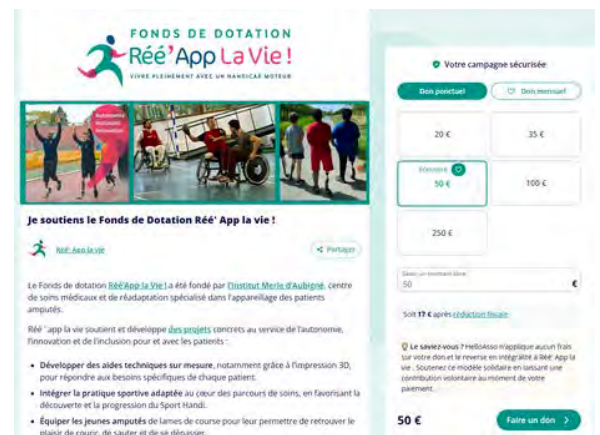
FONDS DE DOTATION
Réé'App La Vie !
VIVRE PLEINEMENT AVEC UN HANDICAP MOTEUR

Autonomie
Inclusion
Innovation

Je soutiens le Fonds de Dotation Réé' App la vie !

Réé' App la vie

Partager

Le Fonds de dotation Réé'App la Vie ! a été fondé par l'Institut Merle d'Aubigné, centre de soins médicaux et de réadaptation spécialisé dans l'appareillage des patients amputés.

Réé 'app la vie soutient et développe des projets concrets au service de l'autonomie, l'innovation et de l'inclusion pour et avec les patients :

- Développer des aides techniques sur mesure, notamment grâce à l'impression 3D, pour répondre aux besoins spécifiques de chaque patient.
- Intégrer la pratique sportive adaptée au cœur des parcours de soins, en favorisant la découverte et la progression du Sport Handi.
- Équiper les jeunes amputés de lames de course pour leur permettre de retrouver le plaisir de courir, de sauter et de se dépasser.

Votre campagne sécurisée

Don ponctuel

Don mensuel

20 €

35 €

Populaire

50 €

100 €

250 €

Saisir un montant libre

50

€

Soit 17 € après réduction fiscale

Le saviez-vous ? HelloAsso n'applique aucun frais sur votre don et le reverse en intégralité à Réé' App la vie . Soutenez ce modèle solidaire en laissant une contribution volontaire au moment de votre paiement.

50 €

Faire un don